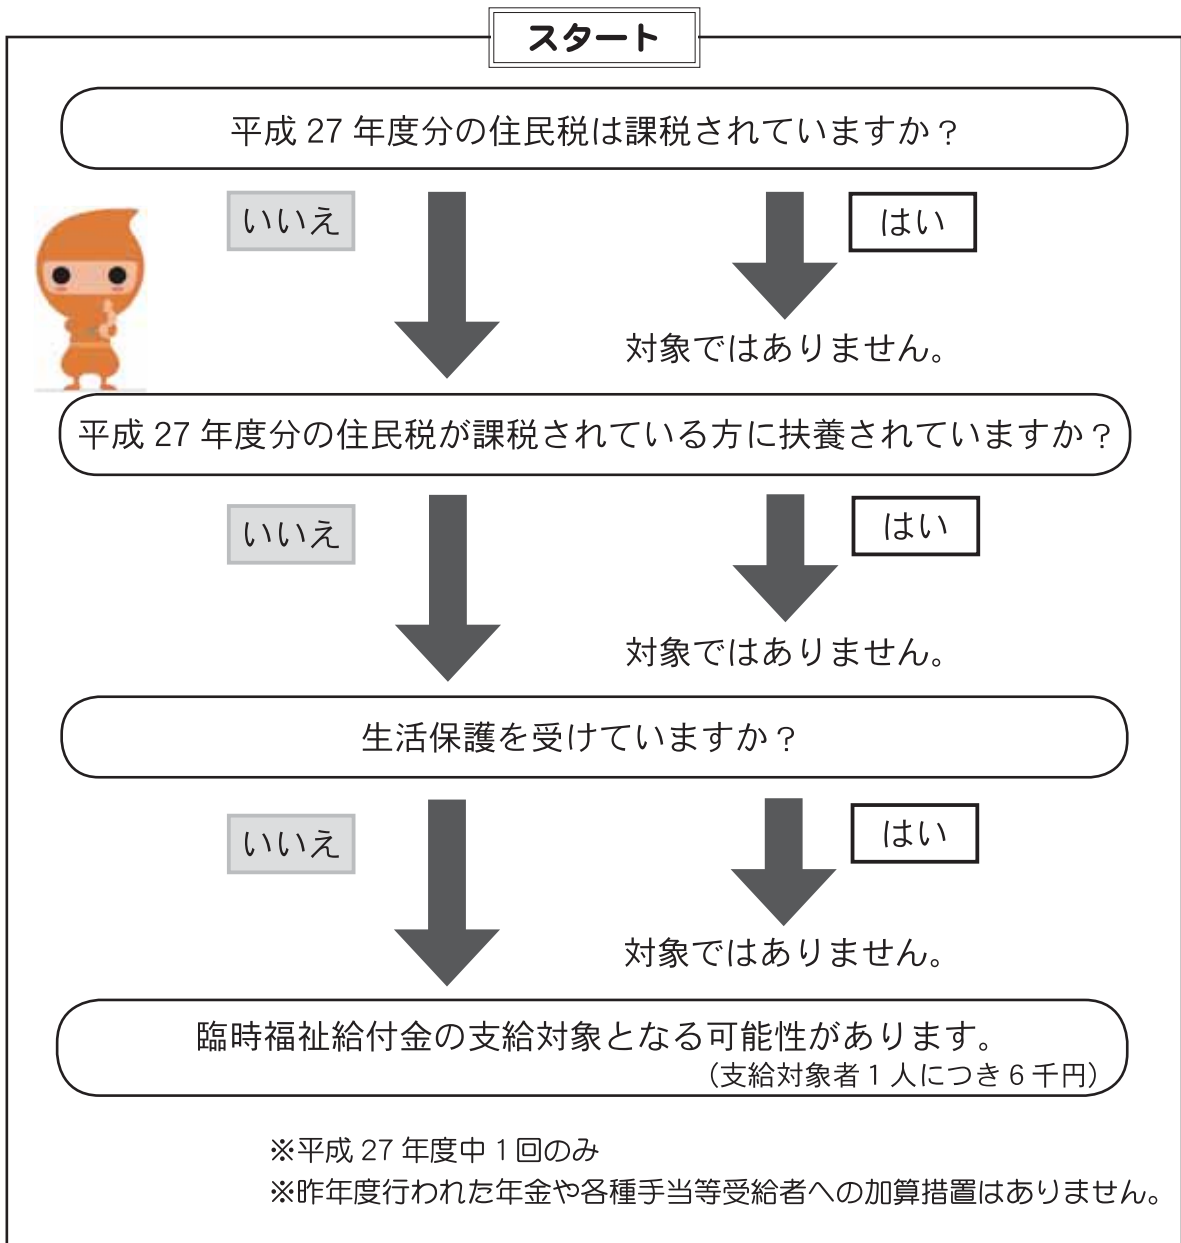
スタート

平成 27 年度分の住民税は課税されていますか？

いいえ

はい

対象ではありません。

平成 27 年度分の住民税が課税されている方に扶養されていますか？

いいえ

はい

対象ではありません。

生活保護を受けていますか？

いいえ

はい

対象ではありません。

臨時福祉給付金の支給対象となる可能性があります。
（支給対象者 1 人につき 6 千円）

※平成 27 年度中 1 回のみ
※昨年度行われた年金や各種手当等受給者への加算措置はありません。